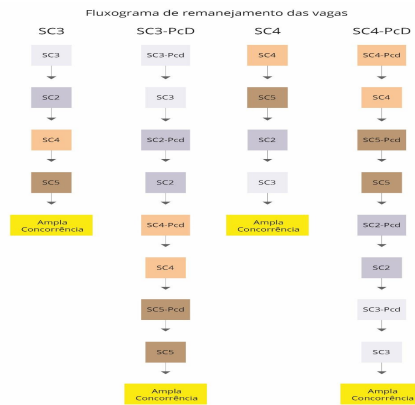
Fluxograma de remanejamento das vagas

SC3

SC3

SC2

SC4

SC5

Ampla Concorrência

SC3-PcD

SC3-Pcd

SC3

SC2-Pcd

SC2

SC4-Pcd

SC4

SC5-Pcd

SC5

Ampla Concorrência

SC4

SC4

SC5

SC2

SC3

Ampla Concorrência

SC4-PcD

SC4-Pcd

SC4

SC5-Pcd

SC5

SC2-Pcd

SC2

SC3-Pcd

SC3

Ampla Concorrência